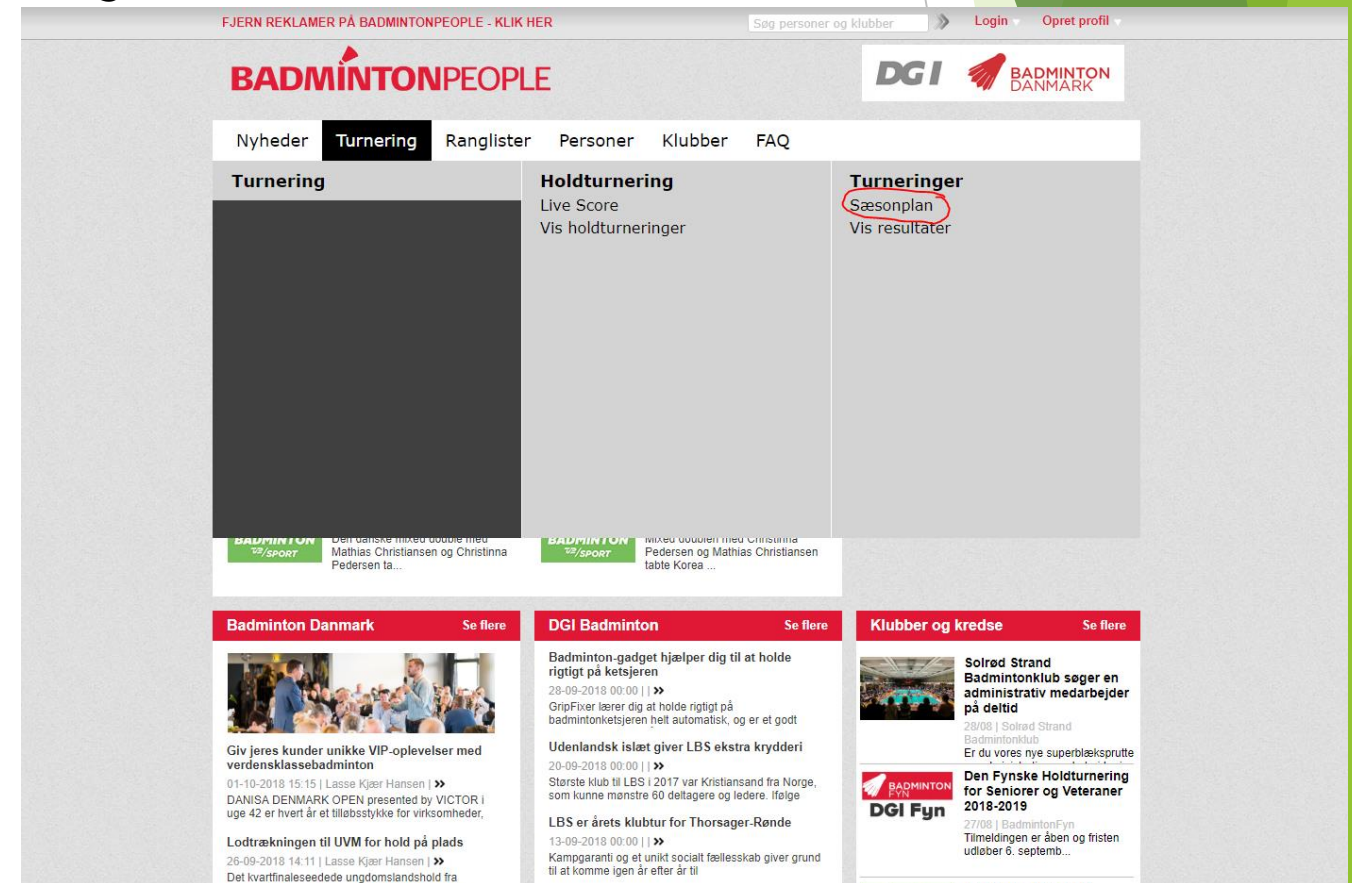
FJERN REKLAMER PÅ BADMINTONPEOPLE - KLIK HER

Søg personer og klubber

Login

Opret profil

BADMINTONPEOPLE

DGI

BADMINTON DANMARK

Nyheder Turnering Ranglister Personer Klubber FAQ

Turnering

Holdturnering
Live Score
Vis holdturneringer

Turneringer
Sæsonplan
Vis resultater

BADMINTON TV2/SPORT
Den danske mixed double med Mathias Christiansen og Christinna Pedersen ta...

BADMINTON TV2/SPORT
Mixed doublen med Christinna Pedersen og Mathias Christiansen tabte Korea ...

Badminton Danmark
Se flere

Giv jeres kunder unikke VIP-oplevelser med verdensklassebadminton
01-10-2018 15:15 | Lasse Kjær Hansen | »
DANISA DENMARK OPEN presented by VICTOR i uge 42 er hvert år et tilløbsstykke for virksomheder,

Lodtrækningen til UVM for hold på plads
26-09-2018 14:11 | Lasse Kjær Hansen | »
Det kvartfinaleseedede ungdomslandshold fra

DGI Badminton
Se flere

Badminton-gadget hjælper dig til at holde rigtigt på ketsjeren
28-09-2018 00:00 | | »
GripFixer lærer dig at holde rigtigt på badmintonketsjeren helt automatisk, og er et godt

Udenlandsk islæt giver LBS ekstra krydderi
20-09-2018 00:00 | | »
Største klub til LBS i 2017 var Kristiansand fra Norge, som kunne mønstre 60 deltagere og ledere. Ifølge

LBS er årets klubtur for Thorsager-Rønde
13-09-2018 00:00 | | »
Kampgaranti og et unikt socialt fællesskab giver grund til at komme igen år efter år til

Klubber og kredse
Se flere

Solrød Strand Badmintonklub søger en administrativ medarbejder på deltid
28/08 | Solrød Strand Badmintonklub
Er du vores nye superblæksprutte

BADMINTON FYN DGI Fyn
Den Fynske Holdturnering for Seniorer og Veteraner 2018-2019
27/08 | BadmintonFyn
Tilmeldingen er åben og fristen udløber 6. septemb...